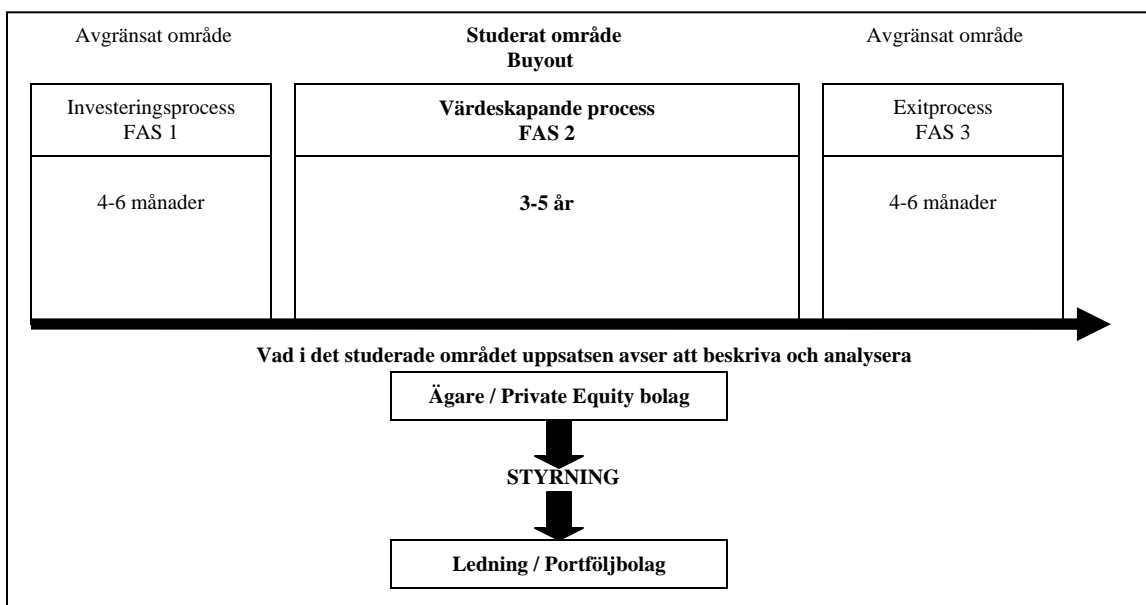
Avgränsat område

Studerat område
Buyout

Avgränsat område

Investeringsprocess
FAS 1

4-6 månader

Värdeskapande process
FAS 2

3-5 år

Exitprocess
FAS 3

4-6 månader

Vad i det studerade området uppsatsen avser att beskriva och analysera

Ägare / Private Equity bolag

STYRNING

Ledning / Portföljbolag